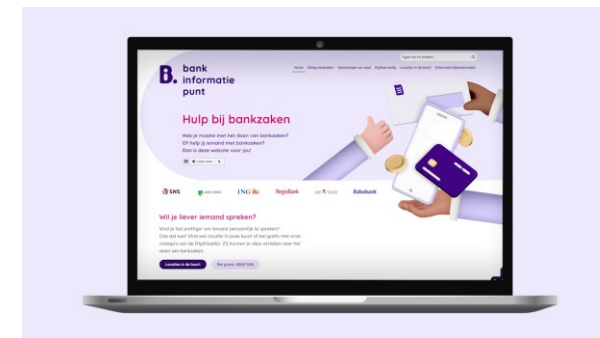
B. bank informatie punt

Home Veilig bankieren Opnemen en lenen Digitaal veilig Locaties in de buurt Informatie bijeenkomsten

Hulp bij bankzaken

Heb je moeite met het doen van bankzaken? Of help jij iemand met bankzaken? Dan is deze website voor jou!

SNS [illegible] ING RegioBank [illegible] Rabobank

Wil je liever iemand spreken?

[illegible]

Locaties in de buurt

Bel gratis: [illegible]